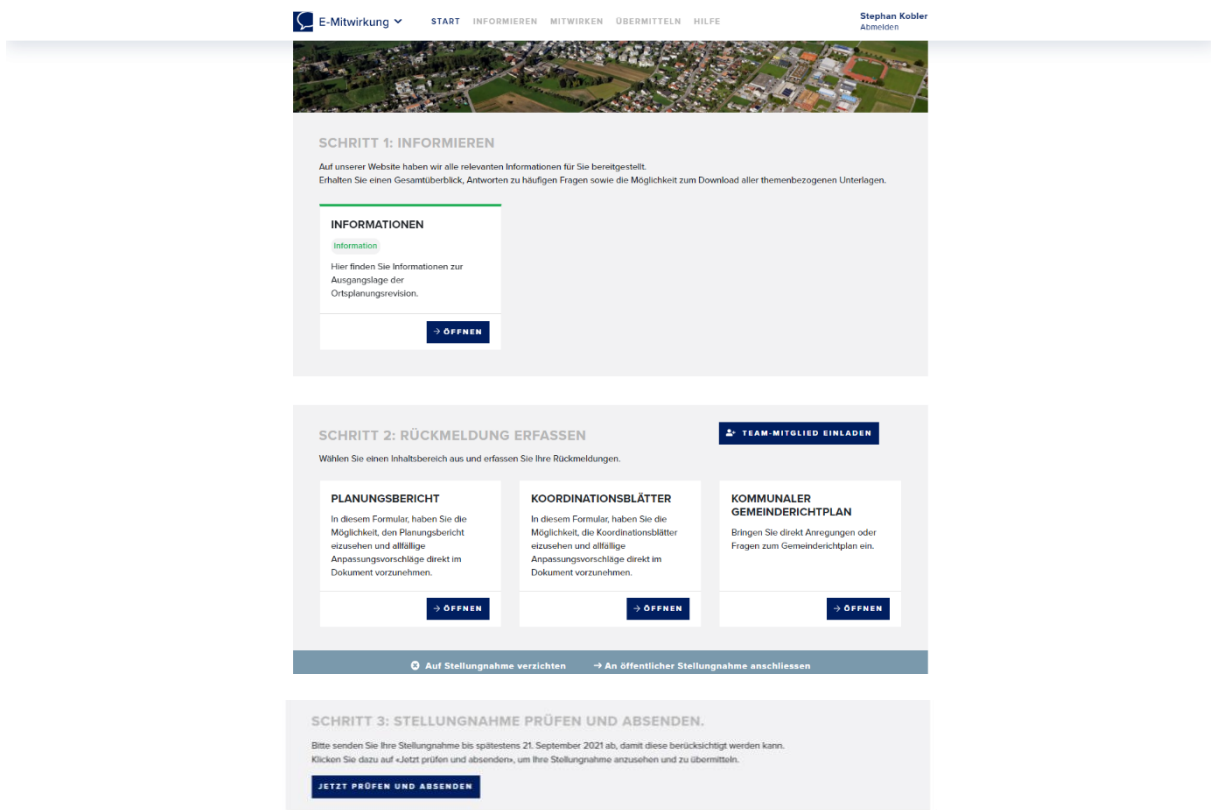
E-Mitwirkung

START INFORMIEREN MITWIRKEN ÜBERMITTELN HILFE

Stephan Kobler
Abmelden

SCHRITT 1: INFORMIEREN

Auf unserer Website haben wir alle relevanten Informationen für Sie bereitgestellt.
Erhalten Sie einen Gesamtüberblick, Antworten zu häufigen Fragen sowie die Möglichkeit zum Download aller themenbezogenen Unterlagen.

INFORMATIONEN

Information

Hier finden Sie Informationen zur Ausgangslage der Ortsplanungsrevision.

→ ÖFFNEN

SCHRITT 2: RÜCKMELDUNG ERFASSEN

TEAM-MITGLIED EINLADEN

Wählen Sie einen Inhaltsbereich aus und erfassen Sie Ihre Rückmeldungen.

PLANUNGSBERICHT

In diesem Formular, haben Sie die Möglichkeit, den Planungsbericht eizusehen und allfällige Anpassungsvorschläge direkt im Dokument vorzunehmen.

→ ÖFFNEN

KOORDINATIONSBLÄTTER

In diesem Formular, haben Sie die Möglichkeit, die Koordinationsblätter eizusehen und allfällige Anpassungsvorschläge direkt im Dokument vorzunehmen.

→ ÖFFNEN

KOMMUNALER GEMEINDERICHTPLAN

Bringen Sie direkt Anregungen oder Fragen zum Gemeinderichtplan ein.

→ ÖFFNEN

Auf Stellungnahme verzichten → An öffentlicher Stellungnahme anschliessen

SCHRITT 3: STELLUNGNAHME PRÜFEN UND ABSENDEN.

Bitte senden Sie Ihre Stellungnahme bis spätestens 21. September 2021 ab, damit diese berücksichtigt werden kann.
Klicken Sie dazu auf «Jetzt prüfen und absenden», um Ihre Stellungnahme anzusehen und zu übermitteln.

JETZT PRÜFEN UND ABSENDEN